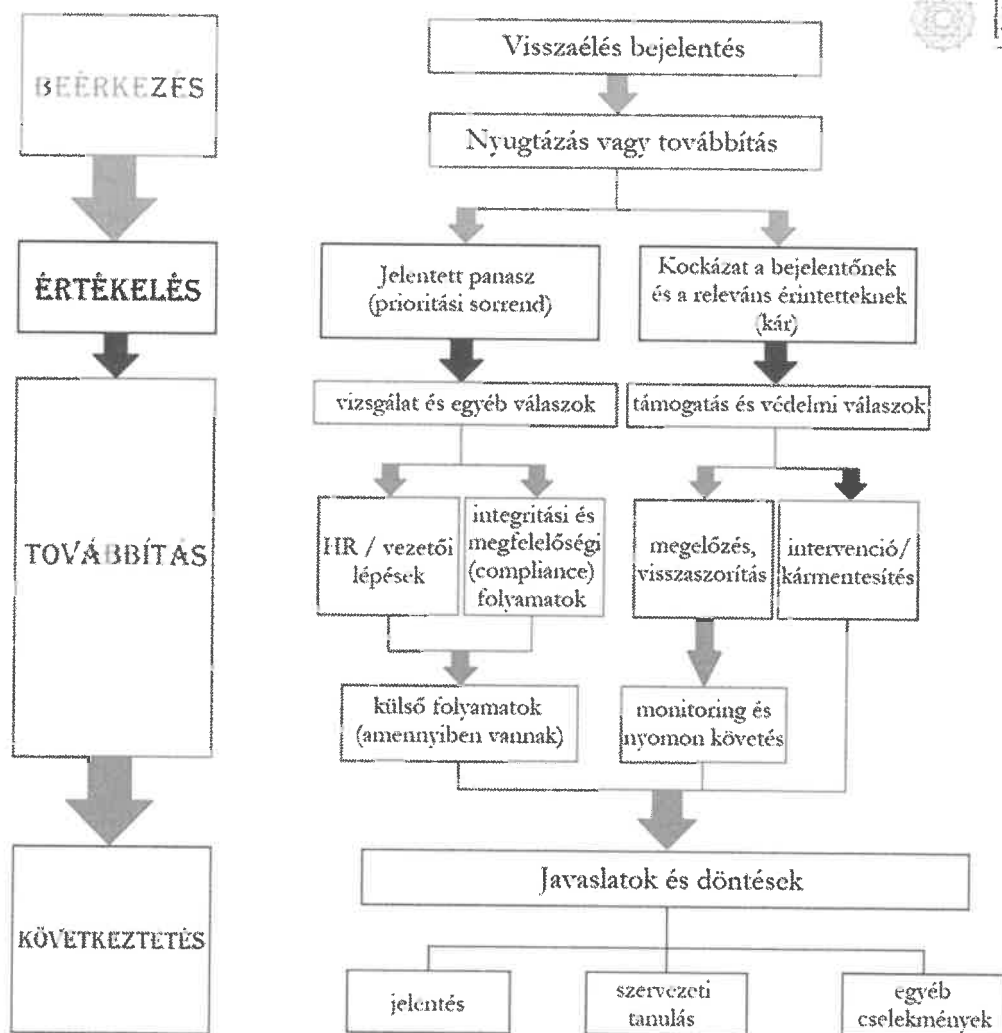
BEÉRKEZÉS

ÉRTÉKELÉS

TOVÁBBÍTÁS

KÖVETKEZTETÉS

Visszaélés bejelentés

Nyugtázás vagy továbbítás

Jelentett panasz (prioritási sorrend)

Kockázat a bejelentőnek és a releváns érintetteknek (kár)

vizsgálat és egyéb válaszok

támogatás és védelmi válaszok

HR / vezetői lépések

integritási és megfelelőségi (compliance) folyamatok

megelőzés, visszaszorítás

intervenció/ kármentesítés

külső folyamatok (amennyiben vannak)

monitoring és nyomon követés

Javaslatok és döntések

jelentés

szervezeti tanulás

egyéb cselekmények